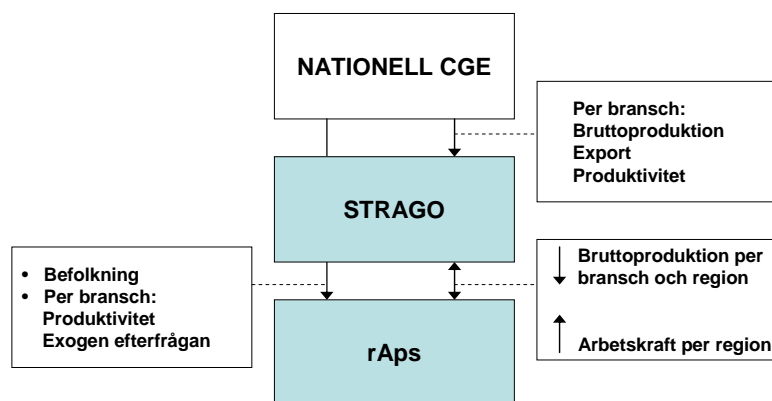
NATIONELL CGE

Per bransch:
Bruttoproduktion
Export
Produktivitet

STRAGO

• Befolkning
• Per bransch:
Produktivitet
Exogen efterfrågan

Bruttoproduktion per bransch och region

Arbetskraft per region

rAps